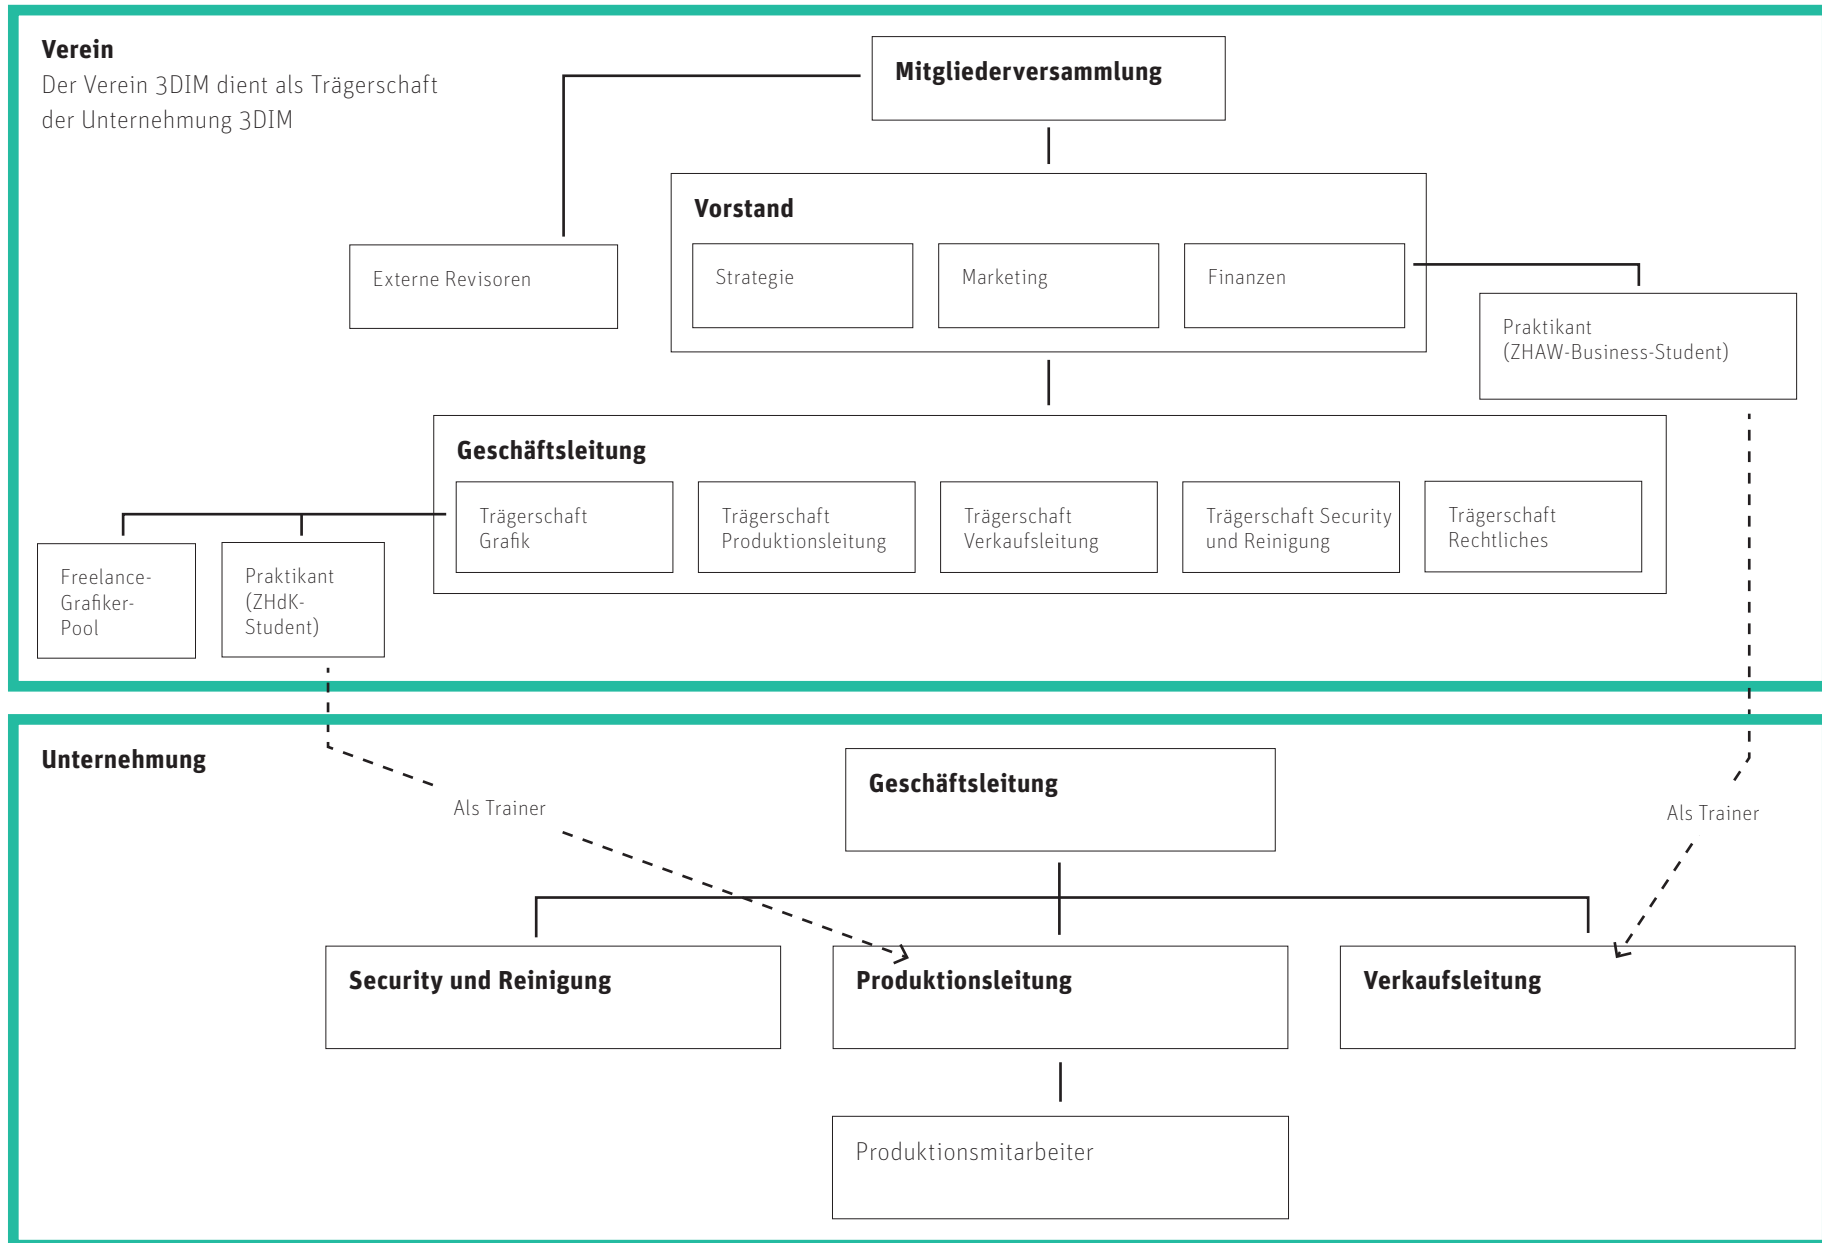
Verein
Der Verein 3DIM dient als Trägerschaft der Unternehmung 3DIM

Mitgliederversammlung

Externe Revisoren

Vorstand

Strategie

Marketing

Finanzen

Praktikant (ZHAW-Business-Student)

Geschäftsleitung

Trägerschaft Grafik

Trägerschaft Produktionsleitung

Trägerschaft Verkaufsleitung

Trägerschaft Security und Reinigung

Trägerschaft Rechtliches

Freelance-Grafiker-Pool

Praktikant (ZHdK-Student)

Unternehmung

Als Trainer

Geschäftsleitung

Als Trainer

Security und Reinigung

Produktionsleitung

Verkaufsleitung

Produktionsmitarbeiter